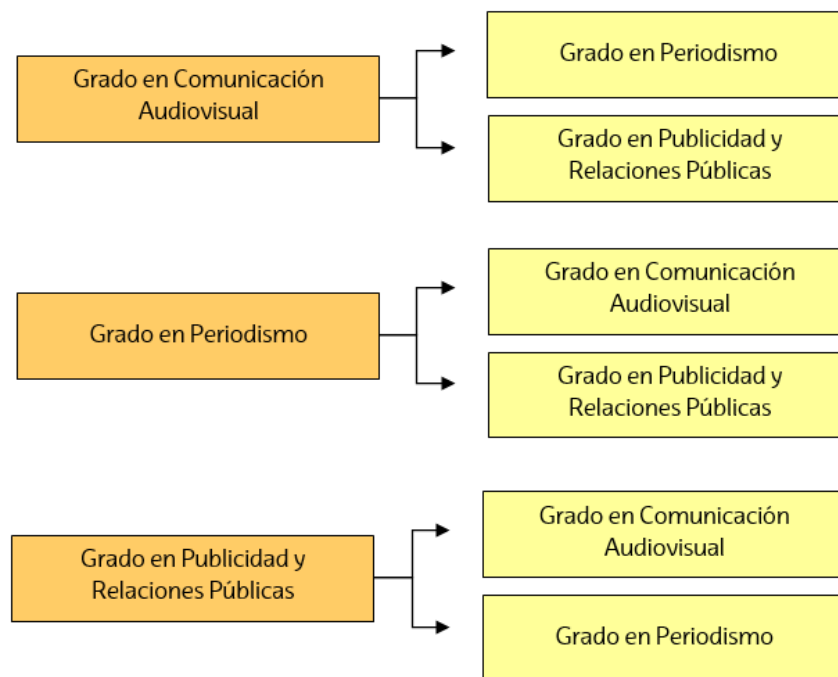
Grado en Comunicación Audiovisual

Grado en Periodismo

Grado en Publicidad y Relaciones Públicas

Grado en Periodismo

Grado en Comunicación Audiovisual

Grado en Publicidad y Relaciones Públicas

Grado en Publicidad y Relaciones Públicas

Grado en Comunicación Audiovisual

Grado en Periodismo